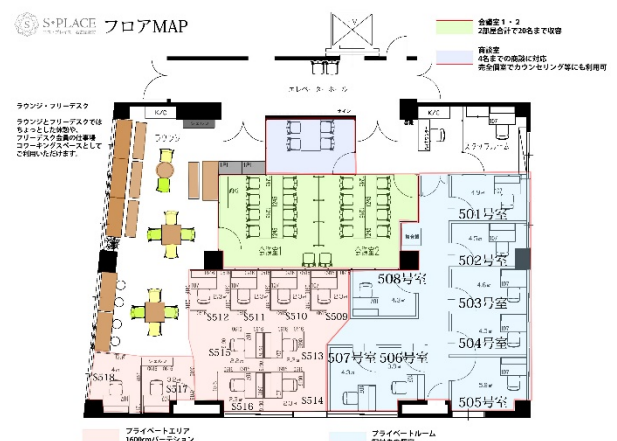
S·PLACE
フロアMAP

会議室１・２
２部屋合計で20名まで収容

面談室
4名までの商談に対応
完全個室でカウンセリング等にも利用可

エレベーターホール

ラウンジ・フリーデスク

ラウンジとフリーデスクでは
ちょっとした休憩や、
フリーデスク会員の仕事場
コワーキングスペースとして
ご利用いただけます。

K/C
ラウンジ
K/C
スタッフルーム

会議室1
会議室2

501号室
502号室
503号室
504号室
505号室
506号室
507号室
508号室

S509
S510
S511
S512
S513
S514
S515
S516
S517
S518

プライベートエリア
1600cmパーテーション

プライベートルーム
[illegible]